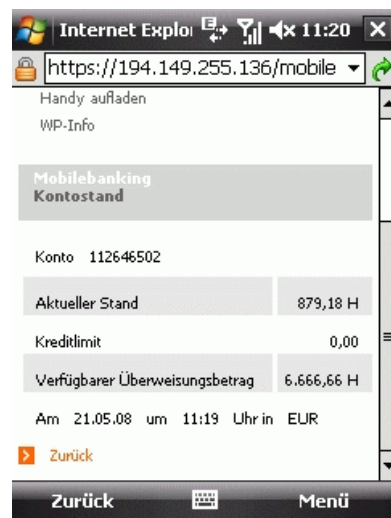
Internet Explor 11:20

https://194.149.255.136/mobile

Handy aufladen

WP-Info

Mobilebanking
Kontostand

Konto 112646502

| | |
|---|---|
| Aktueller Stand | 879,18 H |
| Kreditlimit | 0,00 |
| Verfügbarer Überweisungsbetrag | 6.666,66 H |

Am 21.05.08 um 11:19 Uhr in EUR

Zurück

Zurück Menü